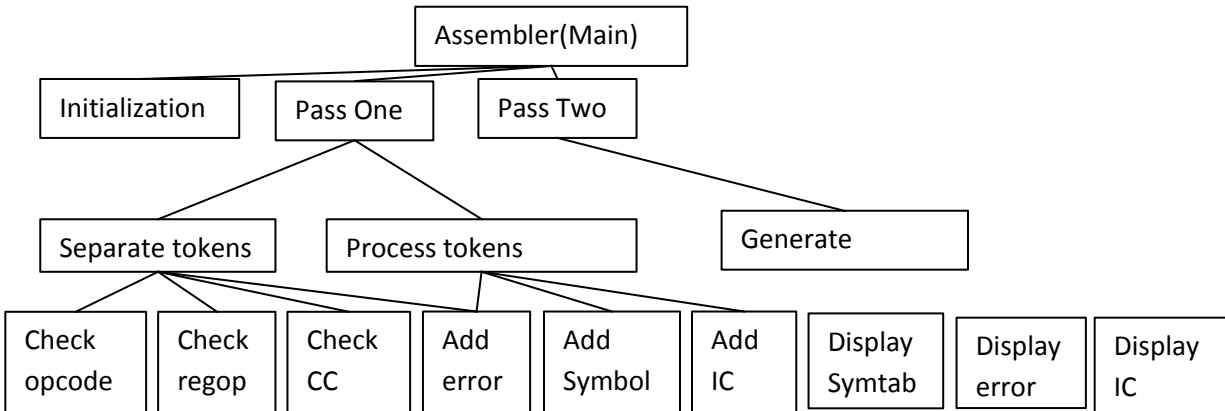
Assembler(Main)

Initialization

Pass One

Pass Two

Separate tokens

Process tokens

Generate

Check opcode

Check regop

Check CC

Add error

Add Symbol

Add IC

Display Symtab

Display error

Display IC